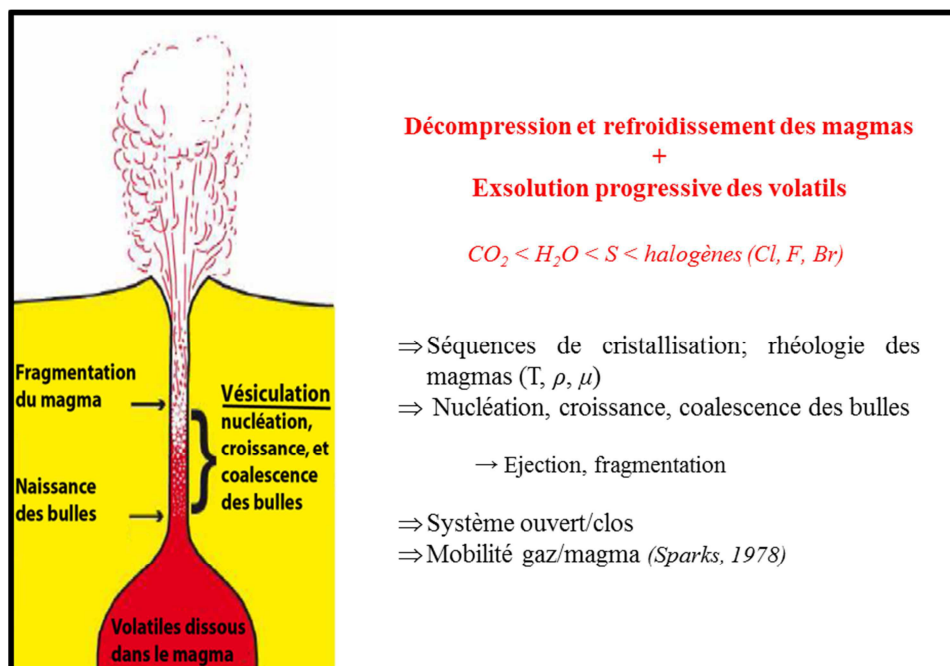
Fragmentation du magma

Naissance des bulles

Vésiculation
nucléation, croissance, et coalescence des bulles

Volatiles dissous dans le magma

Décompression et refroidissement des magmas
+
Exsolution progressive des volatils

$CO_2 < H_2O < S <$ halogènes (Cl, F, Br)

$\Rightarrow$ Séquences de cristallisation; rhéologie des magmas (T, $\rho$, $\mu$)
$\Rightarrow$ Nucléation, croissance, coalescence des bulles

$\rightarrow$ Ejection, fragmentation

$\Rightarrow$ Système ouvert/clos
$\Rightarrow$ Mobilité gaz/magma (Sparks, 1978)